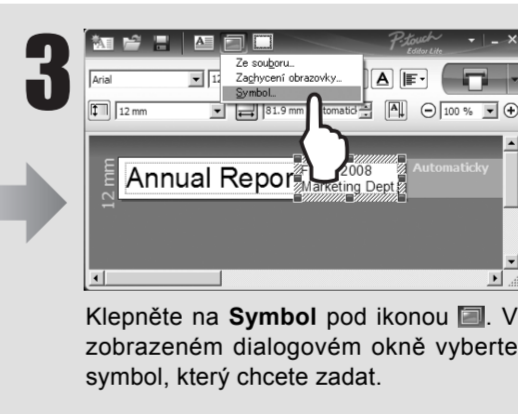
3

P-touch Editor Lite

Arial

12 mm

81.9 mm

Automatic

100 %

Ze souboru...

Zachycení obrazovky...

Symbol...

12 mm

Annual Repor

2008

Marketing Dept

Automaticky

Klepněte na **Symbol** pod ikonou . V zobrazeném dialogovém okně vyberte symbol, který chcete zadat.